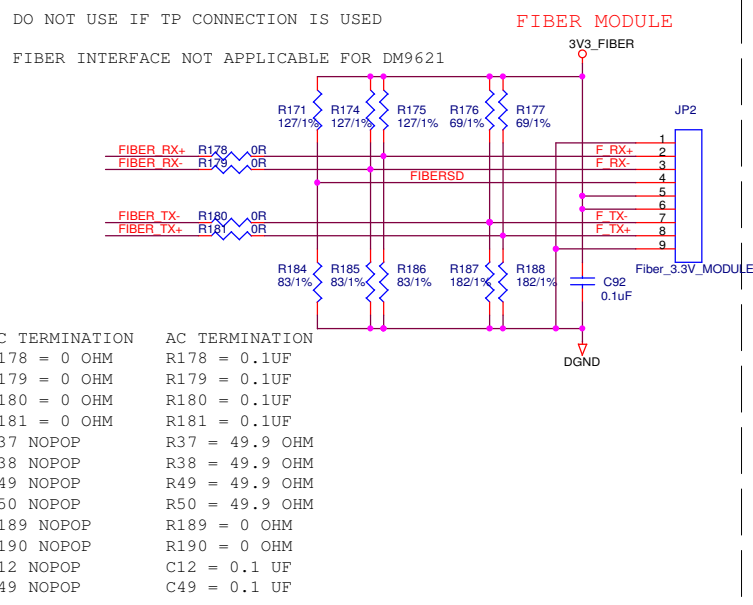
DO NOT USE IF TP CONNECTION IS USED

FIBER INTERFACE NOT APPLICABLE FOR DM9621

FIBER MODULE

3V3_FIBER

R171 127/1%
R174 127/1%
R175 127/1%
R176 69/1%
R177 69/1%

JP2

FIBER_RX+ R178 0R
FIBER_RX- R179 0R
FIBERSD
FIBER_TX- R180 0R
FIBER_TX+ R181 0R

F_RX+
F_RX-
F_TX-
F_TX+

1
2
3
4
5
6
7
8
9

Fiber_3.3V_MODULE

R184 83/1%
R185 83/1%
R186 83/1%
R187 182/1%
R188 182/1%

C92 0.1uF

DGND

C TERMINATION AC TERMINATION
178 = 0 OHM R178 = 0.1UF
179 = 0 OHM R179 = 0.1UF
180 = 0 OHM R180 = 0.1UF
181 = 0 OHM R181 = 0.1UF
37 NOPOP R37 = 49.9 OHM
38 NOPOP R38 = 49.9 OHM
49 NOPOP R49 = 49.9 OHM
50 NOPOP R50 = 49.9 OHM
189 NOPOP R189 = 0 OHM
190 NOPOP R190 = 0 OHM
12 NOPOP C12 = 0.1 UF
49 NOPOP C49 = 0.1 UF